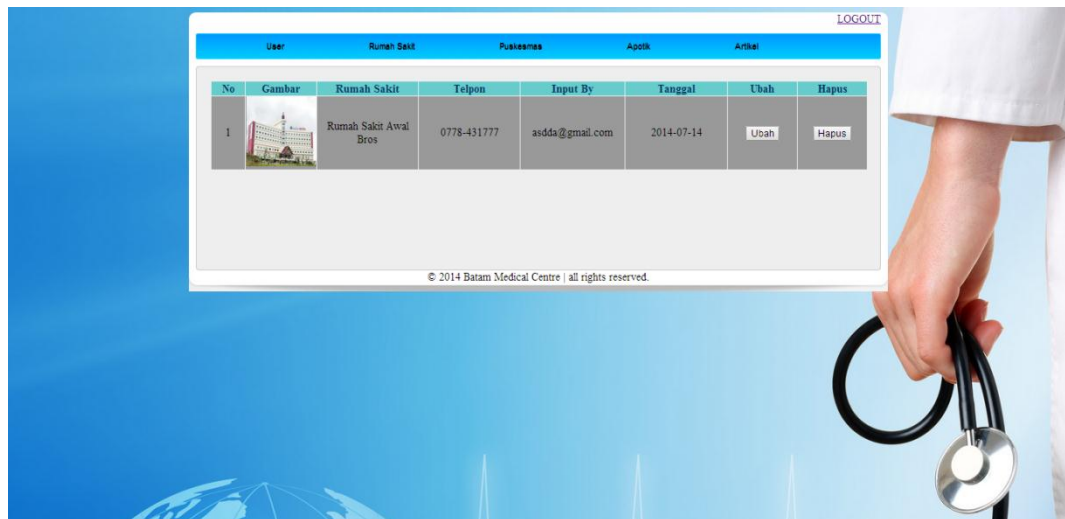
LOGOUT

User Rumah Sakit Puskesmas Apotik Artikel

| No | Gambar | Rumah Sakit | Telpon | Input By | Tanggal | Ubah | Hapus |
|---|---|---|---|---|---|---|---|
| 1 | | Rumah Sakit Awal Bros | 0778-431777 | asdda@gmail.com | 2014-07-14 | Ubah | Hapus |

© 2014 Batam Medical Centre | all rights reserved.